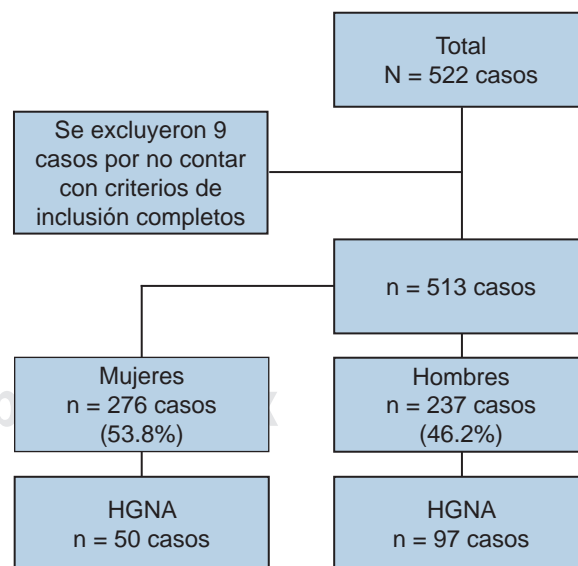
Total
N = 522 casos

Se excluyeron 9 casos por no contar con criterios de inclusión completos

n = 513 casos

Mujeres
n = 276 casos
(53.8%)

Hombres
n = 237 casos
(46.2%)

HGNA
n = 50 casos

HGNA
n = 97 casos